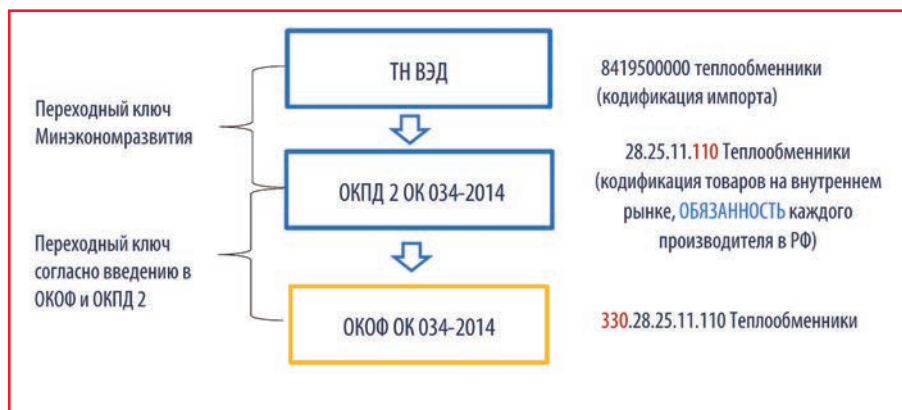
Переходный ключ Минэкономразвития

Переходный ключ согласно введению в ОКОФ и ОКПД 2

ТН ВЭД

ОКПД 2 ОК 034-2014

ОКОФ ОК 034-2014

8419500000 теплообменники (кодификация импорта)

28.25.11.110 Теплообменники (кодификация товаров на внутреннем рынке, ОБЯЗАННОСТЬ каждого производителя в РФ)

330.28.25.11.110 Теплообменники